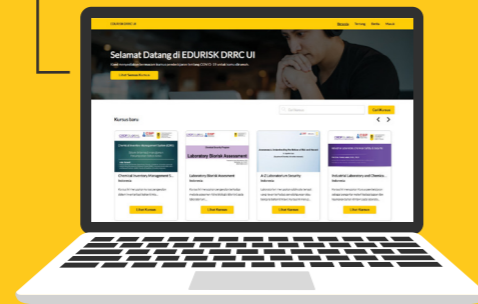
EDURISK DRRC UI

Beranda Tentang Berita Masuk

Selamat Datang di EDURISK DRRC UI

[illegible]

Lihat Semua Kursus

Kursus baru

Cari Kursus

Chemical Inventory Management S...

Laboratory Biorisk Assessment

A-Z Laboratorium Security

Industrial Laboratory and Chemica...

Lihat Kursus

Lihat Kursus

Lihat Kursus

Lihat Kursus